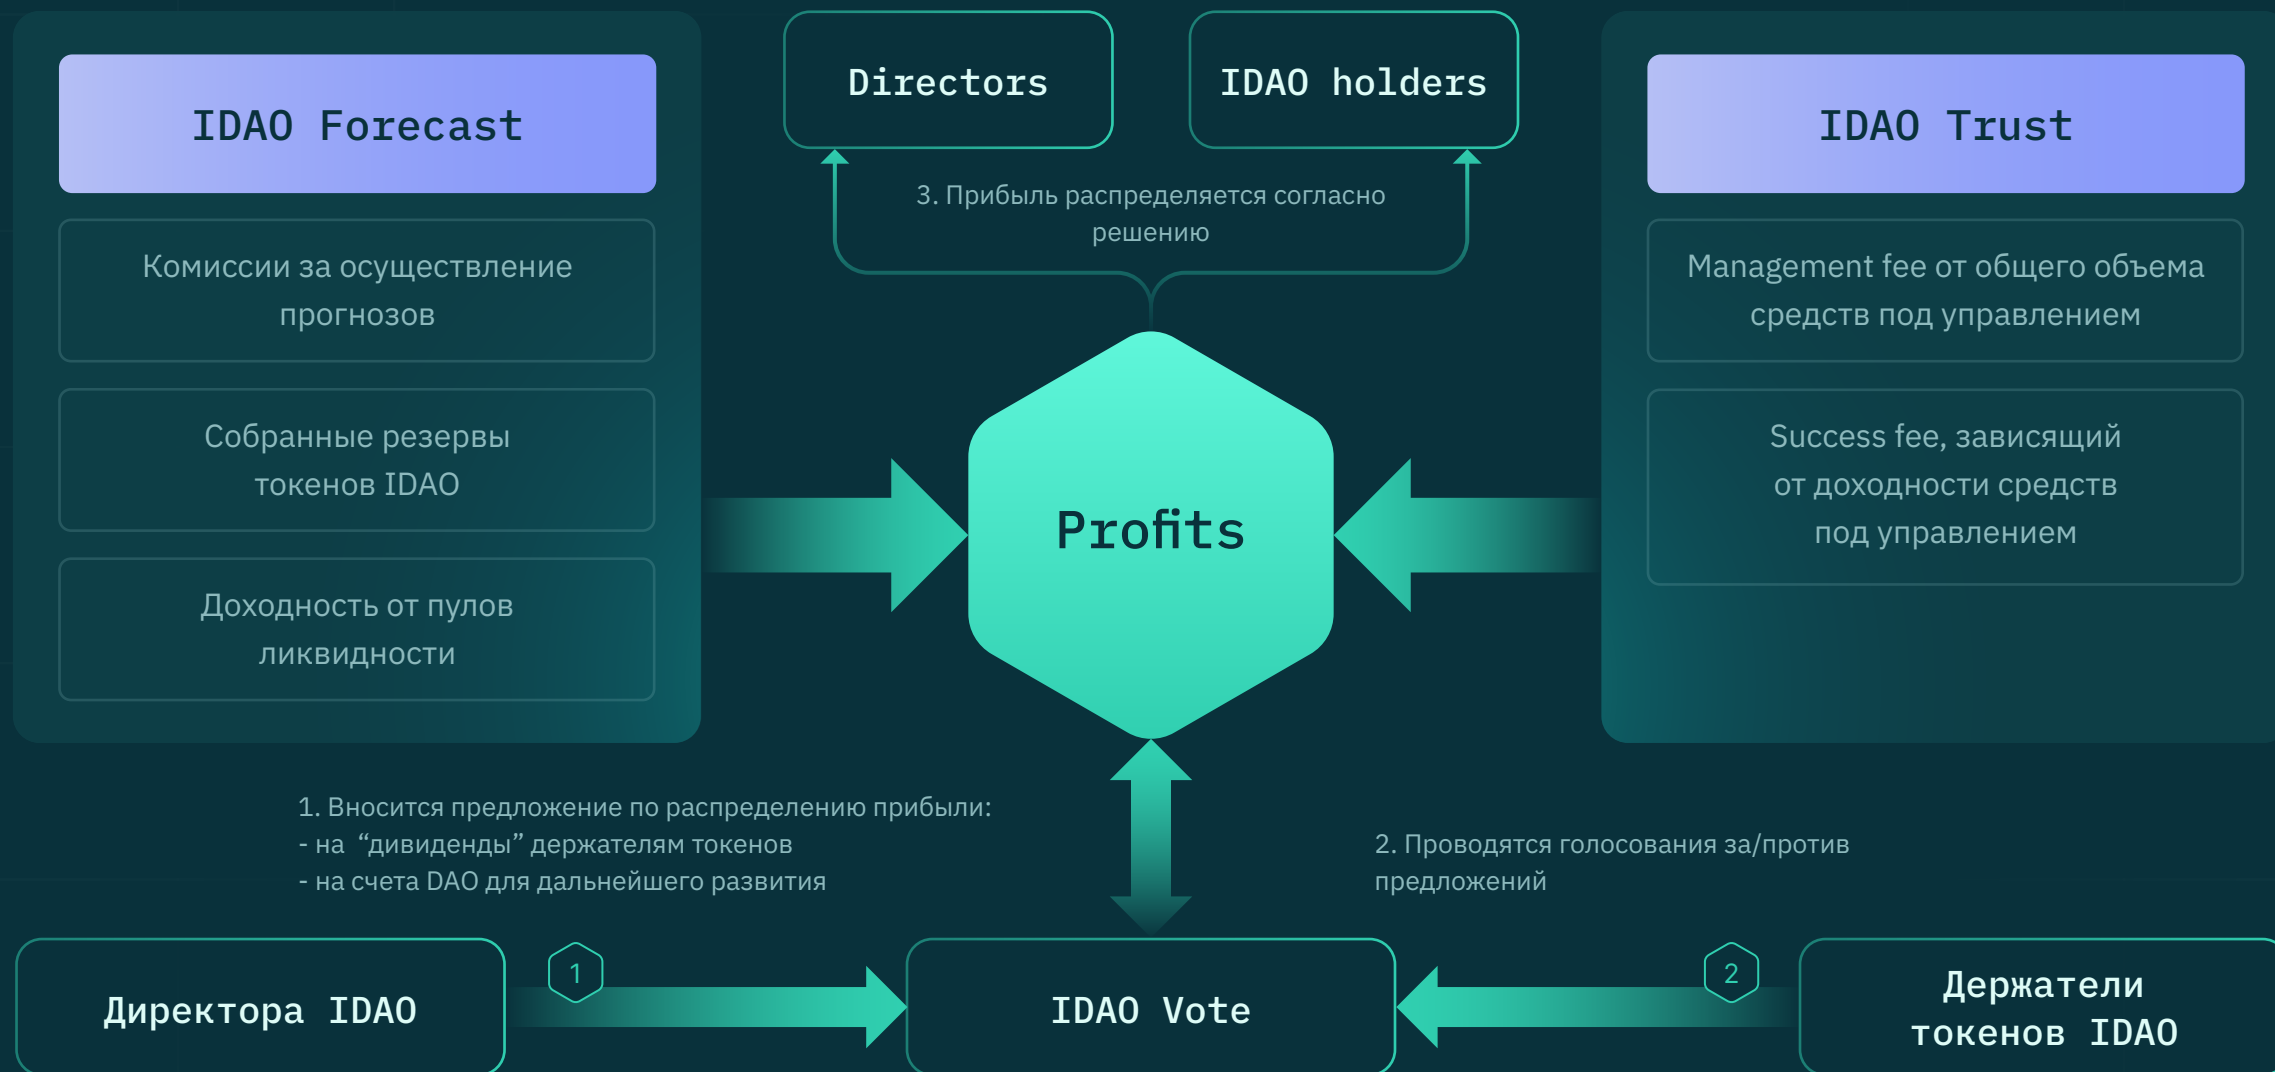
IDAO Forecast

Комиссии за осуществление прогнозов

Собранные резервы токенов IDAO

Доходность от пулов ликвидности

Directors

IDAO holders

3. Прибыль распределяется согласно решению

Profits

IDAO Trust

Management fee от общего объема средств под управлением

Success fee, зависящий от доходности средств под управлением

1. Вносится предложение по распределению прибыли:
- на "дивиденды" держателям токенов
- на счета DAO для дальнейшего развития

2. Проводятся голосования за/против предложений

Директора IDAO

1

IDAO Vote

2

Держатели токенов IDAO